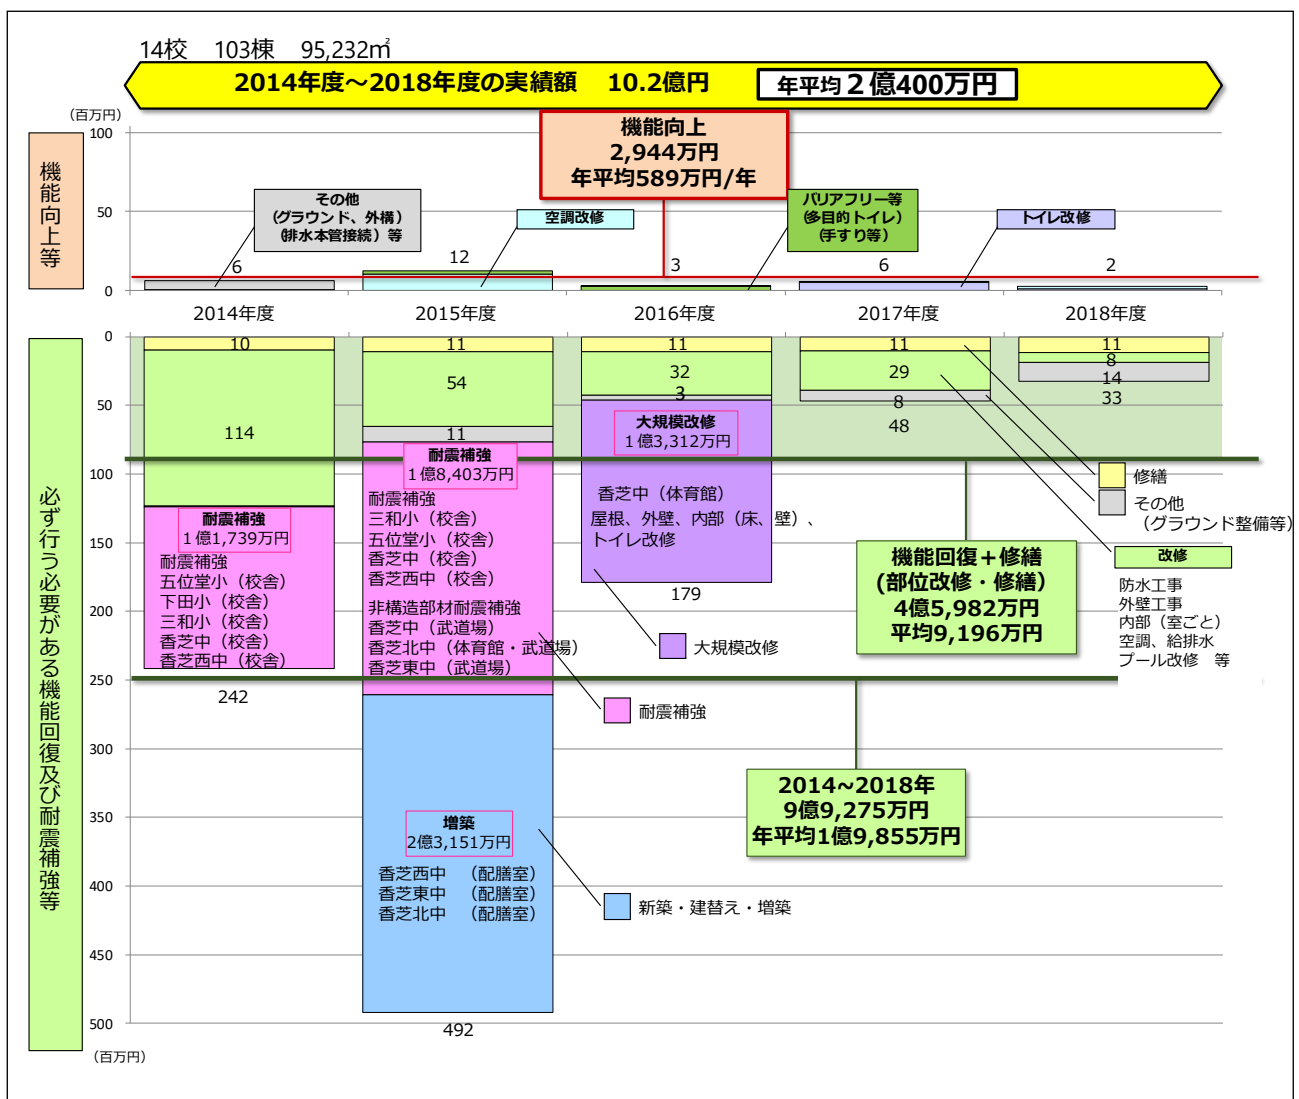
14校　103棟　95,232㎡

2014年度～2018年度の実績額　10.2億円　年平均２億400万円

（百万円）
100
50
0

機能向上等

機能向上
2,944万円
年平均589万円/年

その他
（グラウンド、外構）
（排水本管接続）等

空調改修

バリアフリー等
（多目的トイレ）
（手すり等）

トイレ改修

6
12
3
6
2

2014年度
2015年度
2016年度
2017年度
2018年度

0
50
100
150
200
250
300
350
400
450
500
（百万円）

必ず行う必要がある機能回復及び耐震補強等

10
114
耐震補強
1億1,739万円
耐震補強
五位堂小（校舎）
下田小（校舎）
三和小（校舎）
香芝中（校舎）
香芝西中（校舎）
242

11
54
11
耐震補強
1億8,403万円
耐震補強
三和小（校舎）
五位堂小（校舎）
香芝中（校舎）
香芝西中（校舎）
非構造部材耐震補強
香芝中（武道場）
香芝北中（体育館・武道場）
香芝東中（武道場）

増築
2億3,151万円
香芝西中　（配膳室）
香芝東中　（配膳室）
香芝北中　（配膳室）
492

11
32
3
大規模改修
1億3,312万円
香芝中（体育館）
屋根、外壁、内部（床、壁）、
トイレ改修
179

11
29
8
48

11
8
14
33

修繕
その他
（グラウンド整備等）
改修
防水工事
外壁工事
内部（室ごと）
空調、給排水
プール改修　等

機能回復＋修繕
（部位改修・修繕）
4億5,982万円
平均9,196万円

大規模改修
耐震補強
新築・建替え・増築

2014~2018年
9億9,275万円
年平均1億9,855万円